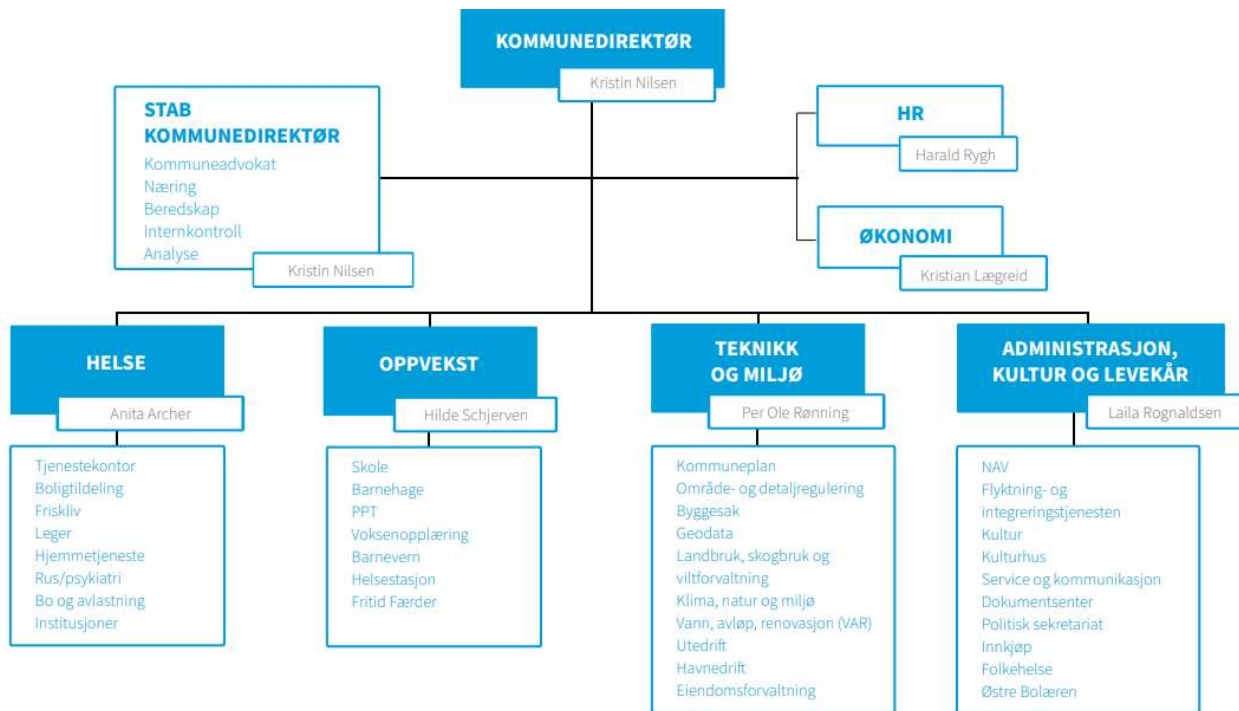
KOMMUNEDIREKTØR
Kristin Nilsen

STAB KOMMUNEDIREKTØR
Kommuneadvokat
Næring
Beredskap
Internkontroll
Analyse
Kristin Nilsen

HR
Harald Rygh

ØKONOMI
Kristian Lægreid

HELSE
Anita Archer
Tjenestekontor
Boligtildeling
Friskliv
Leger
Hjemmetjeneste
Rus/psykiatri
Bo og avlastning
Institusjoner

OPPVEKST
Hilde Schjerven
Skole
Barnehage
PPT
Voksenopplæring
Barnevern
Helsestasjon
Fritid Færder

TEKNIKK OG MILJØ
Per Ole Rønning
Kommuneplan
Område- og detaljregulering
Byggesak
Geodata
Landbruk, skogbruk og viltforvaltning
Klima, natur og miljø
Vann, avløp, renovasjon (VAR)
Utedrift
Havnedrift
Eiendomsforvaltning

ADMINISTRASJON, KULTUR OG LEVEKÅR
Laila Rognaldsen
NAV
Flyktning- og integreringstjenesten
Kultur
Kulturhus
Service og kommunikasjon
Dokumentsenter
Politisk sekretariat
Innkjøp
Folkehelse
Østre Bolæren